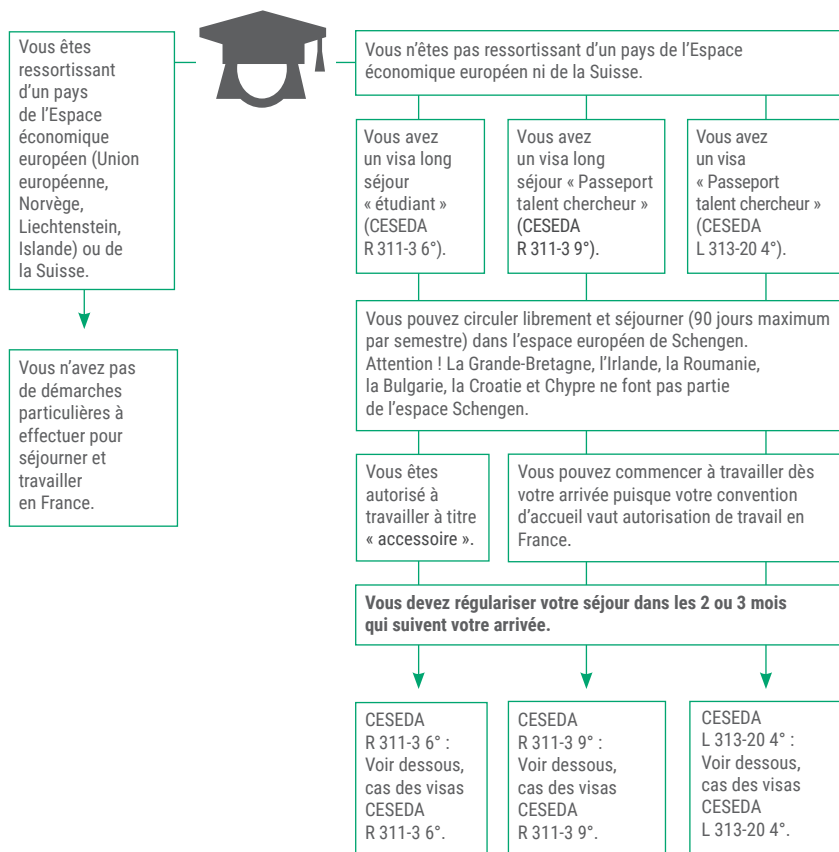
Vous êtes ressortissant d'un pays de l'Espace économique européen (Union européenne, Norvège, Liechtenstein, Islande) ou de la Suisse.

Vous n'avez pas de démarches particulières à effectuer pour séjourner et travailler en France.

Vous n'êtes pas ressortissant d'un pays de l'Espace économique européen ni de la Suisse.

Vous avez un visa long séjour « étudiant » (CESEDA R 311-3 6°).

Vous avez un visa long séjour « Passeport talent chercheur » (CESEDA R 311-3 9°).

Vous avez un visa « Passeport talent chercheur » (CESEDA L 313-20 4°).

Vous pouvez circuler librement et séjourner (90 jours maximum par semestre) dans l'espace européen de Schengen. Attention ! La Grande-Bretagne, l'Irlande, la Roumanie, la Bulgarie, la Croatie et Chypre ne font pas partie de l'espace Schengen.

Vous êtes autorisé à travailler à titre « accessoire ».

Vous pouvez commencer à travailler dès votre arrivée puisque votre convention d'accueil vaut autorisation de travail en France.

**Vous devez régulariser votre séjour dans les 2 ou 3 mois qui suivent votre arrivée.**

CESEDA R 311-3 6° : Voir dessous, cas des visas CESEDA R 311-3 6°.

CESEDA R 311-3 9° : Voir dessous, cas des visas CESEDA R 311-3 9°.

CESEDA L 313-20 4° : Voir dessous, cas des visas CESEDA L 313-20 4°.